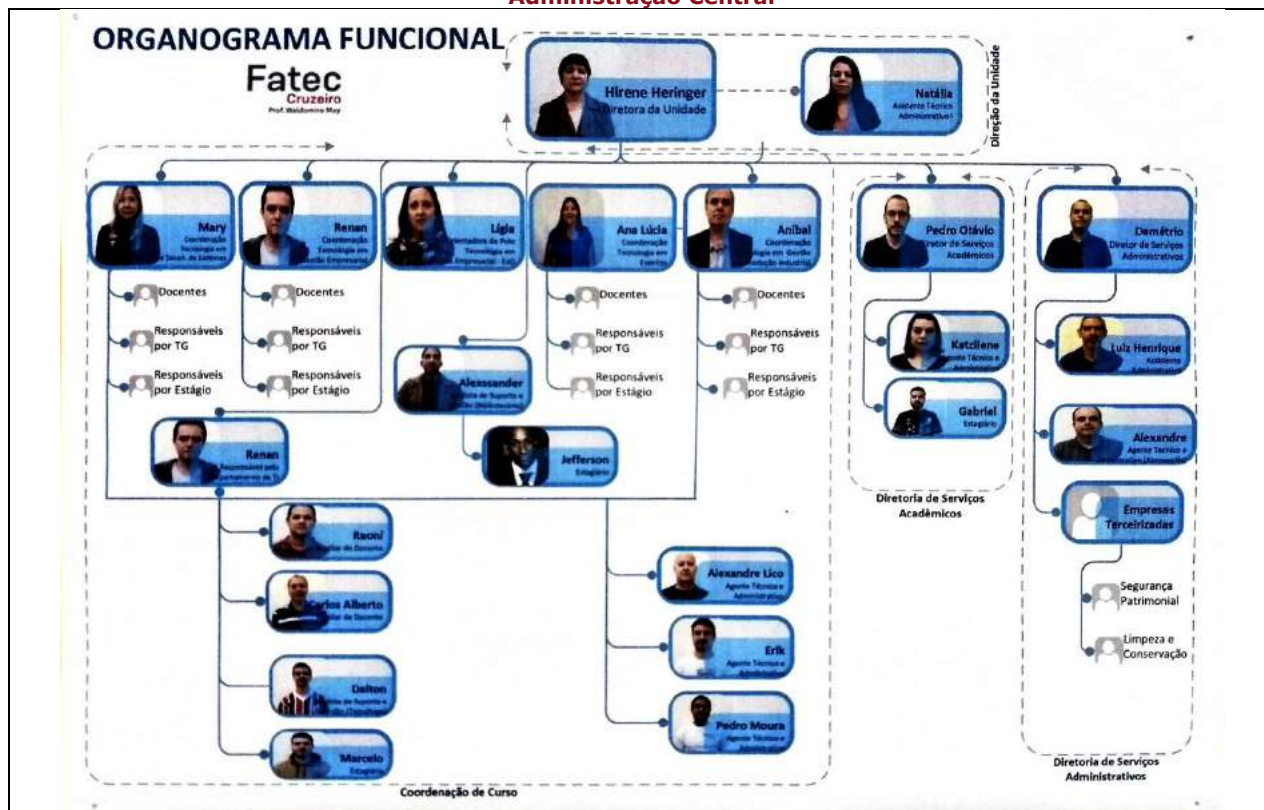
Administração Central

ORGANOGRAMA FUNCIONAL
Fatec
Cruzeiro
Prof. Waldomiro May

Hirene Heringer
Diretora da Unidade

Natália
Assistente Técnico Administrativo

Direção da Unidade

Mary
Coordenação Tecnologia em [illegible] Desen. de Sistemas

Renan
Coordenação Tecnologia em Gestão Empresarial

Lígia
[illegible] de Polo Tecnologia em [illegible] Empresarial - EaD

Ana Lúcia
Coordenação Tecnologia em Eventos

Aníbal
Coordenação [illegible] em Gestão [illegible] Industrial

Pedro Otávio
Diretor de Serviços Acadêmicos

Demétrio
Diretor de Serviços Administrativos

Docentes
Responsáveis por TG
Responsáveis por Estágio

Docentes
Responsáveis por TG
Responsáveis por Estágio

Docentes
Responsáveis por TG
Responsáveis por Estágio

Docentes
Responsáveis por TG
Responsáveis por Estágio

Katcilene
Agente Técnico e Administrativo

Gabriel
Estagiário

Luiz Henrique
Assistente Administrativo

Alexandre
Agente Técnico e Administrativo

Empresas Terceirizadas

Segurança Patrimonial
Limpeza e Conservação

Alexssander
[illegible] de Suporte e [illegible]

Jefferson
Estagiário

Renan
Responsável pelo Departamento de TI

Raoni
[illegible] de Docente

Carlos Alberto
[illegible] de Docente

Dalton
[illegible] de Suporte e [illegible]

Marcelo
Estagiário

Alexandre Lico
Agente Técnico e Administrativo

Erik
Agente Técnico e Administrativo

Pedro Moura
Agente Técnico e Administrativo

Diretoria de Serviços Acadêmicos

Diretoria de Serviços Administrativos

Coordenação de Curso